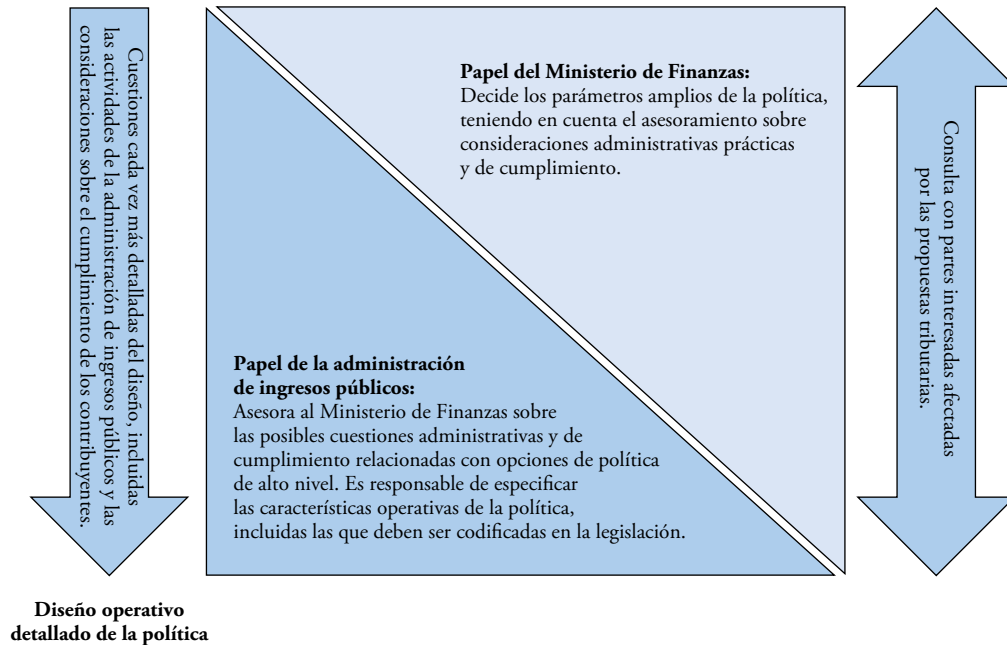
Cuestiones cada vez más detalladas del diseño, incluidas las actividades de la administración de ingresos públicos y las consideraciones sobre el cumplimiento de los contribuyentes.

Papel del Ministerio de Finanzas:
Decide los parámetros amplios de la política, teniendo en cuenta el asesoramiento sobre consideraciones administrativas prácticas y de cumplimiento.

Papel de la administración de ingresos públicos:
Asesora al Ministerio de Finanzas sobre las posibles cuestiones administrativas y de cumplimiento relacionadas con opciones de política de alto nivel. Es responsable de especificar las características operativas de la política, incluidas las que deben ser codificadas en la legislación.

Consulta con partes interesadas afectadas por las propuestas tributarias.

Diseño operativo detallado de la política